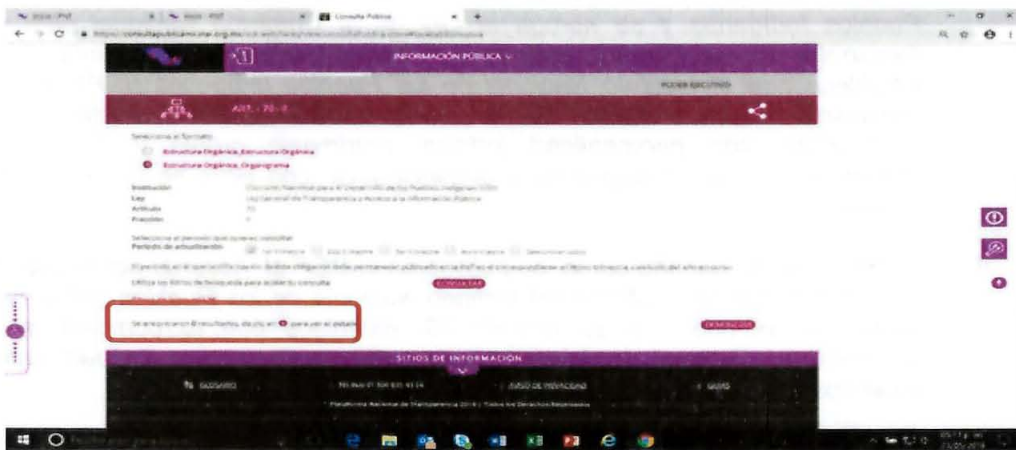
Consulta Pública

INFORMACIÓN PÚBLICA

PODER EJECUTIVO

ART. - 70 - II

Selecciona el formato

Estructura Orgánica_Estructura Orgánica

Estructura Orgánica_Organigrama

Institución
Ley
Artículo
Fracción

Periodo de actualización

Utiliza los filtros de búsqueda para acotar tu consulta

CONSULTAR

Se encontraron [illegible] resultados, da clic en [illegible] para ver el detalle

DESCARGAR

SITIOS DE INFORMACIÓN

GLOSARIO

AVISO DE PRIVACIDAD

GUÍAS

Plataforma Nacional de Transparencia 2019 | Todos los Derechos Reservados